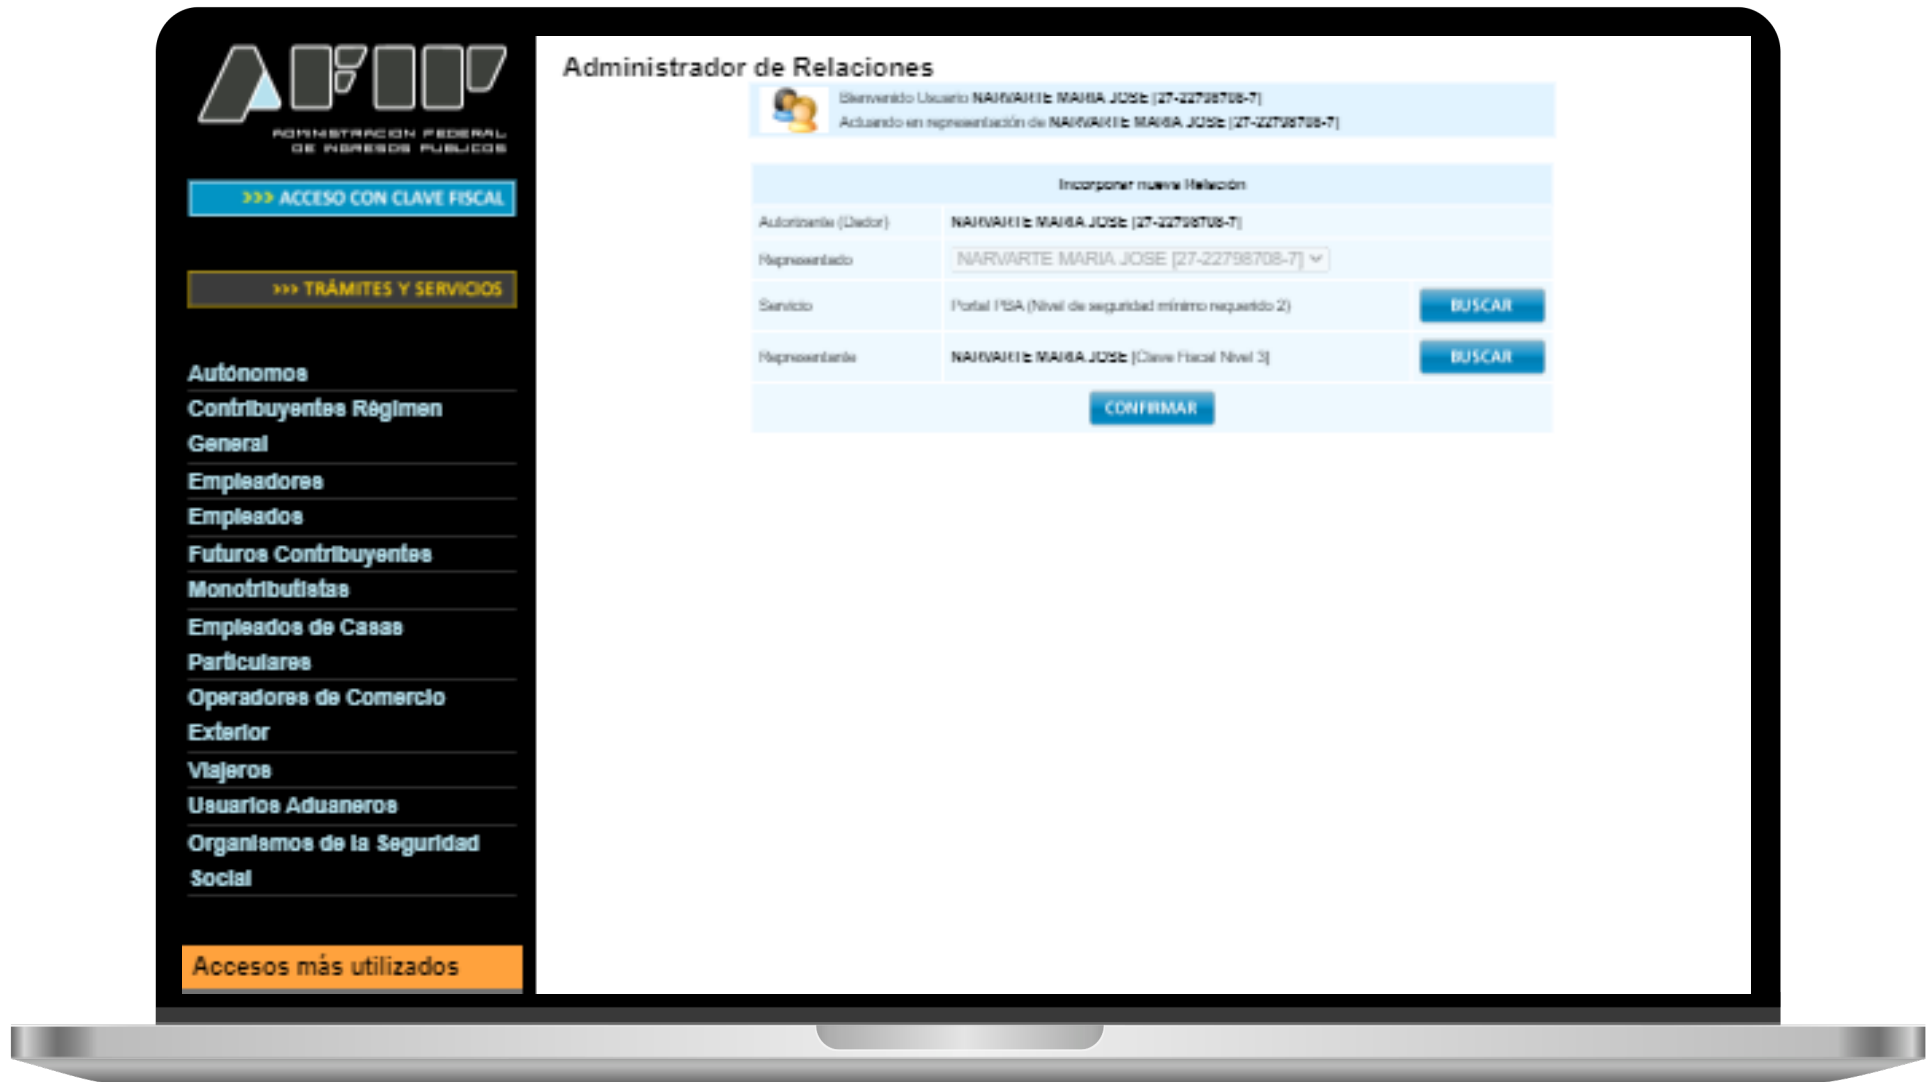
AFIP
ADMINISTRACION FEDERAL DE INGRESOS PUBLICOS

>>> ACCESO CON CLAVE FISCAL

>>> TRÁMITES Y SERVICIOS

Autónomos
Contribuyentes Régimen General
Empleadores
Empleados
Futuros Contribuyentes
Monotributistas
Empleados de Casas Particulares
Operadores de Comercio Exterior
Viajeros
Usuarios Aduaneros
Organismos de la Seguridad Social

Accesos más utilizados

Administrador de Relaciones

Bienvenido Usuario NARVARTE MARIA JOSE [27-22798708-7]
Actuando en representación de NARVARTE MARIA JOSE [27-22798708-7]

| Incorporar nueva Relación | | |
|---|---|---|
| Autorizante (Dador) | NARVARTE MARIA JOSE [27-22798708-7] | |
| Representado | NARVARTE MARIA JOSE [27-22798708-7] | |
| Servicio | Portal PSA (Nivel de seguridad mínimo requerido 2) | BUSCAR |
| Representante | NARVARTE MARIA JOSE [Clave Fiscal Nivel 3] | BUSCAR |

CONFIRMAR